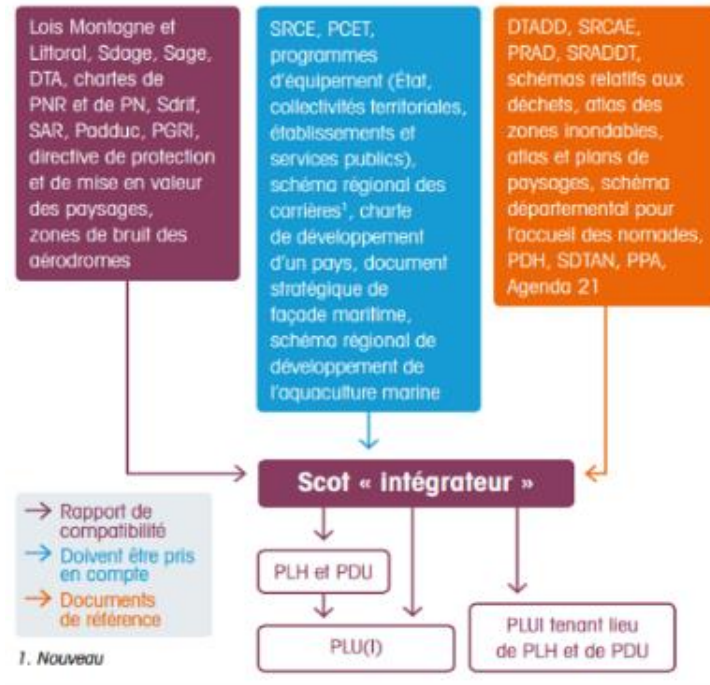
Lois Montagne et Littoral, Sdage, Sage, DTA, chartes de PNR et de PN, Sdrif, SAR, Padduc, PGRI, directive de protection et de mise en valeur des paysages, zones de bruit des aérodromes

SRCE, PCET, programmes d'équipement (État, collectivités territoriales, établissements et services publics), schéma régional des carrières¹, charte de développement d'un pays, document stratégique de façade maritime, schéma régional de développement de l'aquaculture marine

DTADD, SRCAE, PRAD, SRADDT, schémas relatifs aux déchets, atlas des zones inondables, atlas et plans de paysages, schéma départemental pour l'accueil des nomades, PDH, SDTAN, PPA, Agenda 21

Scot « intégrateur »

Rapport de compatibilité
Doivent être pris en compte
Documents de référence

PLH et PDU

PLU(I)

PLUI tenant lieu de PLH et de PDU

1. Nouveau